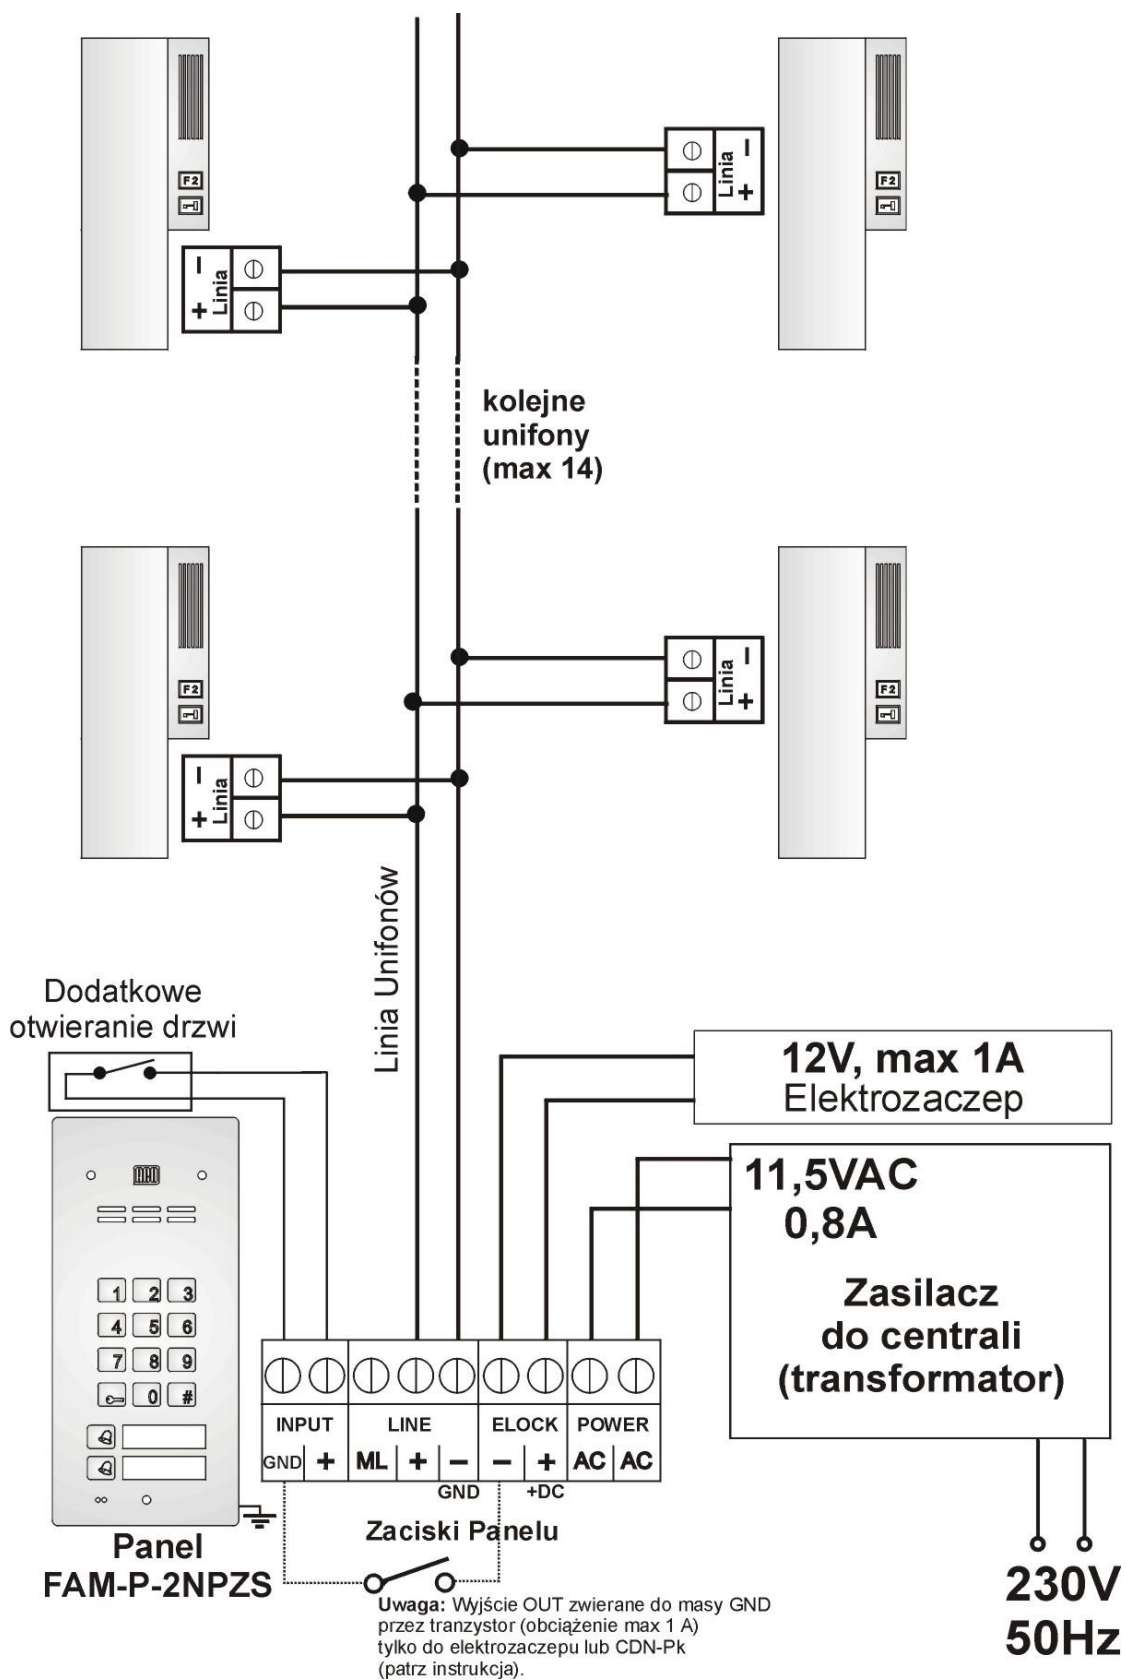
F2

Linia − +

F2

− + Linia

kolejne unifony (max 14)

F2

Linia − +

F2

− + Linia

Linia Unifonów

Dodatkowe otwieranie drzwi

12V, max 1A
Elektrozaczep

11,5VAC
0,8A

Zasilacz do centrali (transformator)

1 2 3
4 5 6
7 8 9
0 #

| INPUT | | LINE | | | ELOCK | | POWER | |
|---|---|---|---|---|---|---|---|---|
| GND | + | ML | + | − | − | + | AC | AC |

GND +DC

Panel FAM-P-2NPZS

Zaciski Panelu

Uwaga: Wyjście OUT zwierane do masy GND przez tranzystor (obciążenie max 1 A) tylko do elektrozaczepu lub CDN-Pk (patrz instrukcja).

230V
50Hz